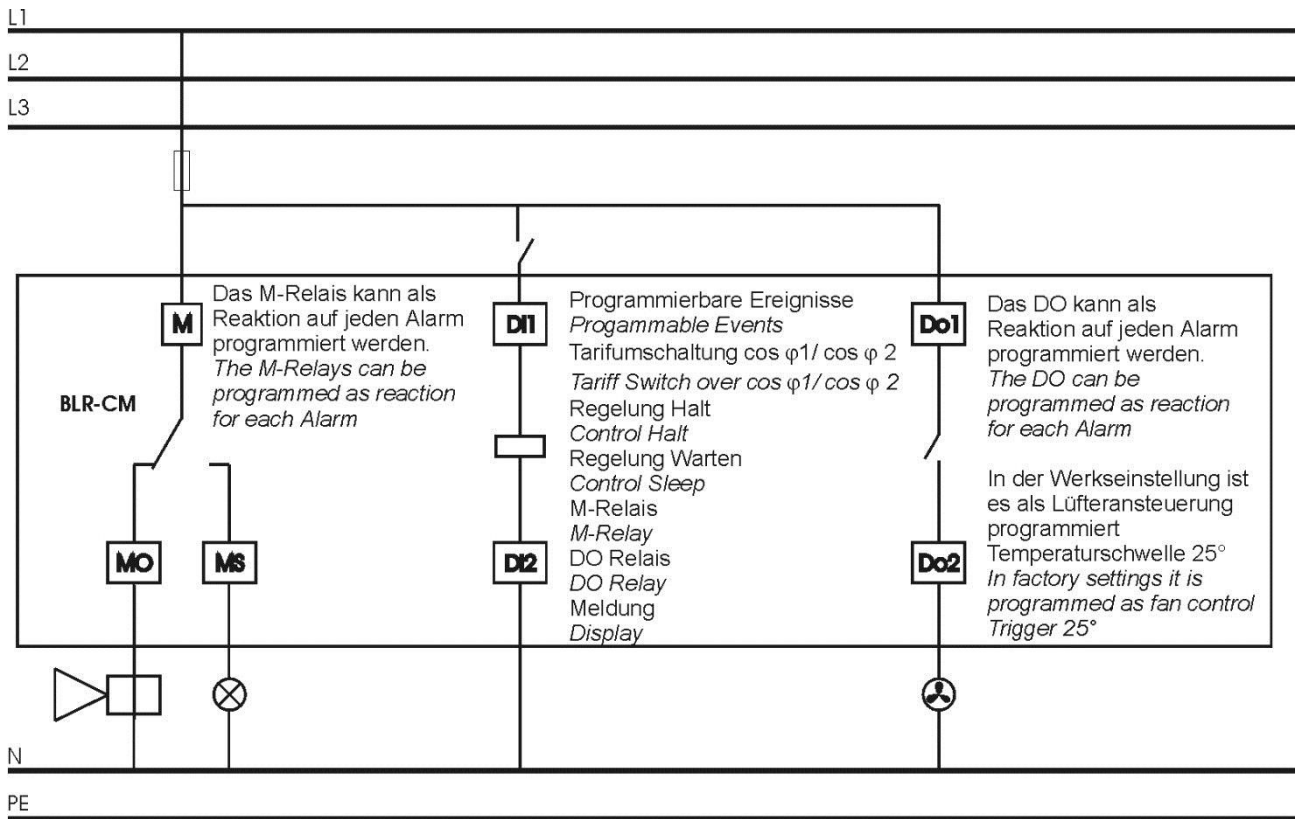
L1

L2

L3

M

Das M-Relais kann als Reaktion auf jeden Alarm programmiert werden.
*The M-Relays can be programmed as reaction for each Alarm*

BLR-CM

DI1

Programmierbare Ereignisse
*Progammable Events*
Tarifumschaltung cos $\varphi$1/ cos $\varphi$ 2
*Tariff Switch over cos $\varphi$1/ cos $\varphi$ 2*
Regelung Halt
*Control Halt*
Regelung Warten
*Control Sleep*
M-Relais
*M-Relay*
DO Relais
*DO Relay*
Meldung
*Display*

Do1

Das DO kann als Reaktion auf jeden Alarm programmiert werden.
*The DO can be programmed as reaction for each Alarm*

In der Werkseinstellung ist es als Lüfteransteuerung programmiert
Temperaturschwelle 25°
*In factory settings it is programmed as fan control*
*Trigger 25°*

MO

MS

DI2

Do2

N

PE